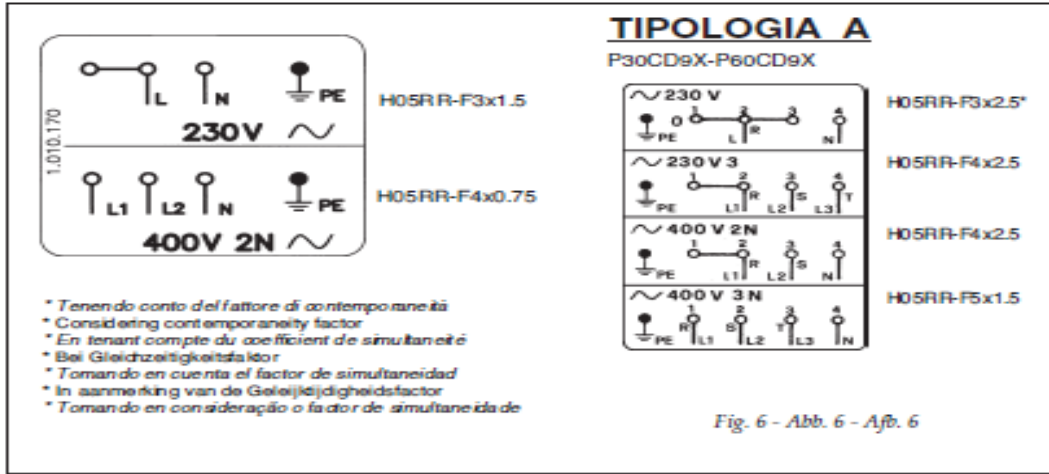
L N PE

1.010.170

230V ∼

H05RR-F3x1.5

L1 L2 N PE

400V 2N ∼

H05RR-F4x0.75

TIPOLOGIA A

P30CD9X-P60CD9X

∼ 230 V
PE 0 1 2 3 4 L R N

H05RR-F3x2.5*

∼ 230 V 3
PE 1 2 3 4 L1 R L2 S L3 T

H05RR-F4x2.5

∼ 400 V 2N
PE 1 2 3 4 L1 R L2 S N

H05RR-F4x2.5

∼ 400 V 3 N
PE 1 2 3 4 R L1 S L2 T L3 N

H05RR-F5x1.5

* Tenendo conto del fattore di contemporaneità
* Considering contemporaneity factor
* En tenant compte du coefficient de simultaneité
* Bei Gleichzeitigkeitsfaktor
* Tomando en cuenta el factor de simultaneidad
* In aanmerking van de Geleijkijdigheidsfactor
* Tomando en consideração o factor de simultaneidade

Fig. 6 - Abb. 6 - Afb. 6